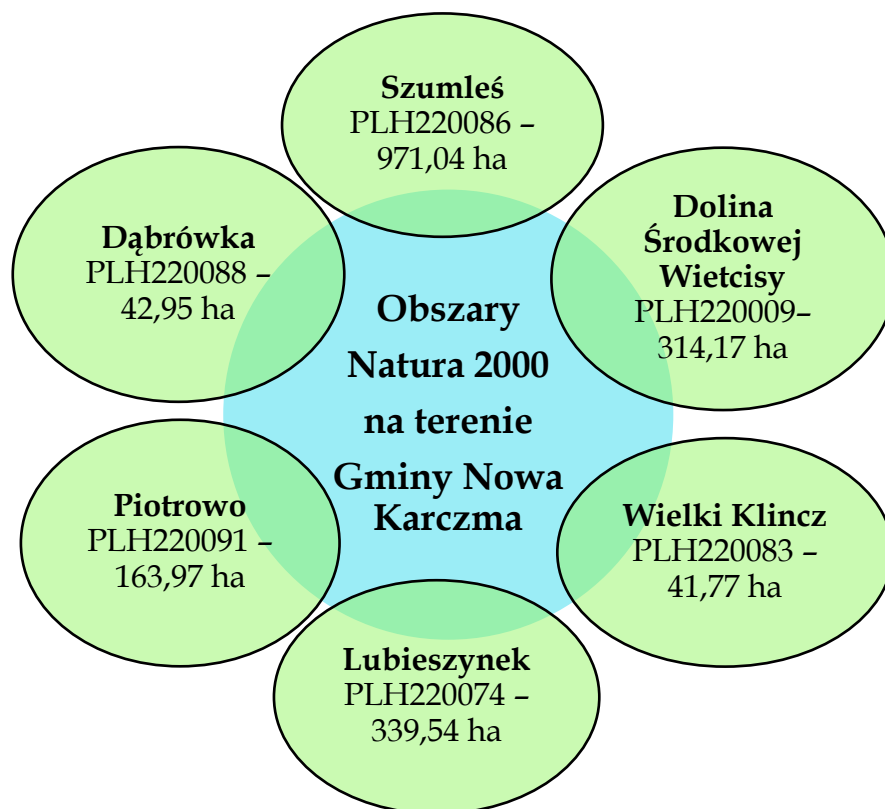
Szumleś
PLH220086 – 971,04 ha

Dąbrówka
PLH220088 – 42,95 ha

Dolina Środkowej Wietcisy
PLH220009– 314,17 ha

Obszary Natura 2000 na terenie Gminy Nowa Karczma

Piotrowo
PLH220091 – 163,97 ha

Wielki Klincz
PLH220083 – 41,77 ha

Lubieszynek
PLH220074 – 339,54 ha